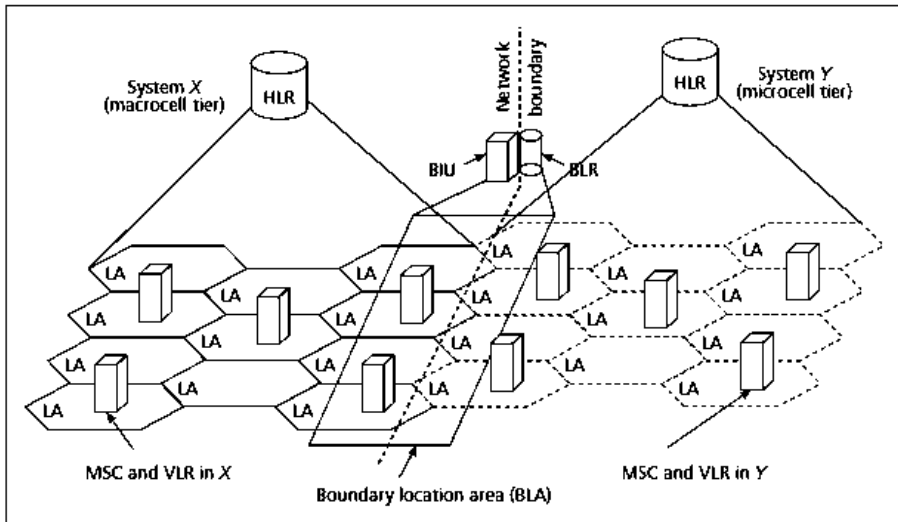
System $X$ (macrocell tier)

HLR

Network boundary

HLR

System $Y$ (microcell tier)

BIU

BLR

LA LA LA LA LA LA LA LA LA LA LA LA LA LA LA LA LA LA LA LA LA LA LA LA

MSC and VLR in $X$

Boundary location area (BLA)

MSC and VLR in $Y$